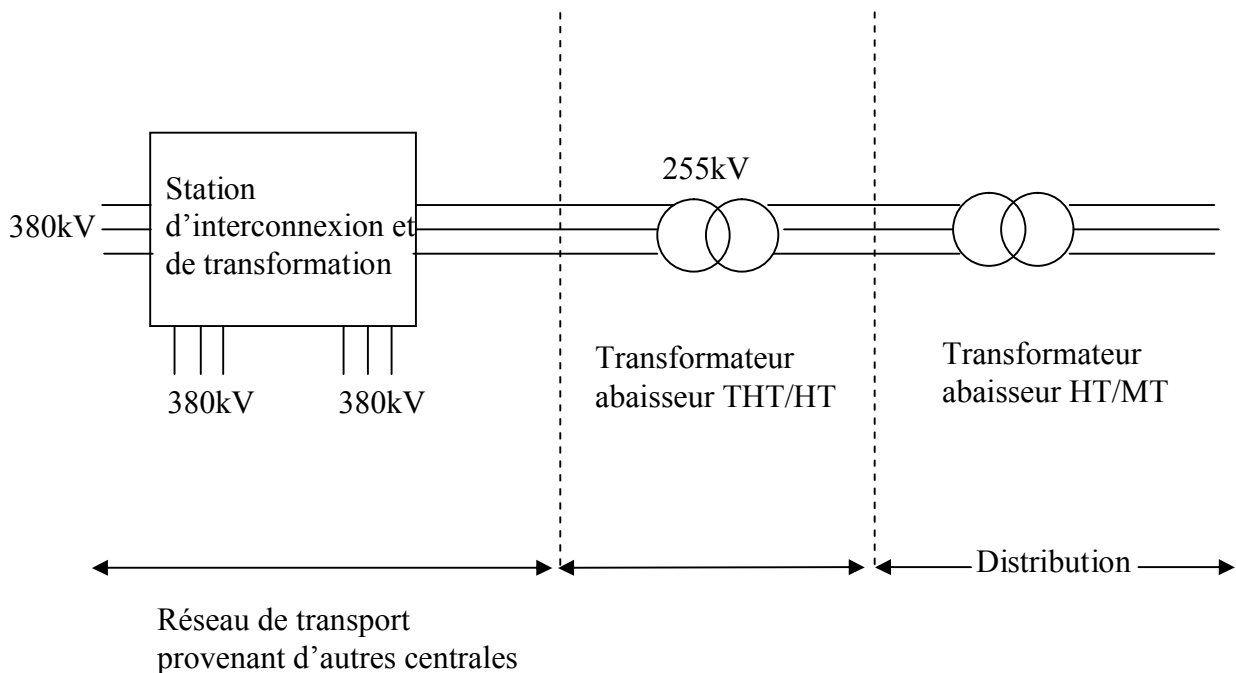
380kV

Station d’interconnexion et de transformation

380kV

380kV

255kV

Transformateur abaisseur THT/HT

Transformateur abaisseur HT/MT

Distribution

Réseau de transport provenant d’autres centrales